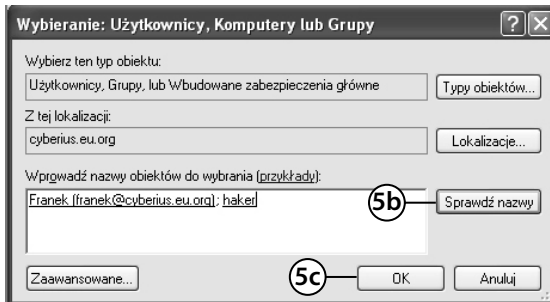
Wybieranie: Użytkownicy, Komputery lub Grupy

?

X

Wybierz ten typ obiektu:

Użytkownicy, Grupy, lub Wbudowane zabezpieczenia główne

Typy obiektów...

Z tej lokalizacji:

cyberius.eu.org

Lokalizacje...

Wprowadź nazwy obiektów do wybrania (przykłady):

Franek (franek@cyberius.eu.org); haker

5b

Sprawdź nazwy

Zaawansowane...

5c

OK

Anuluj